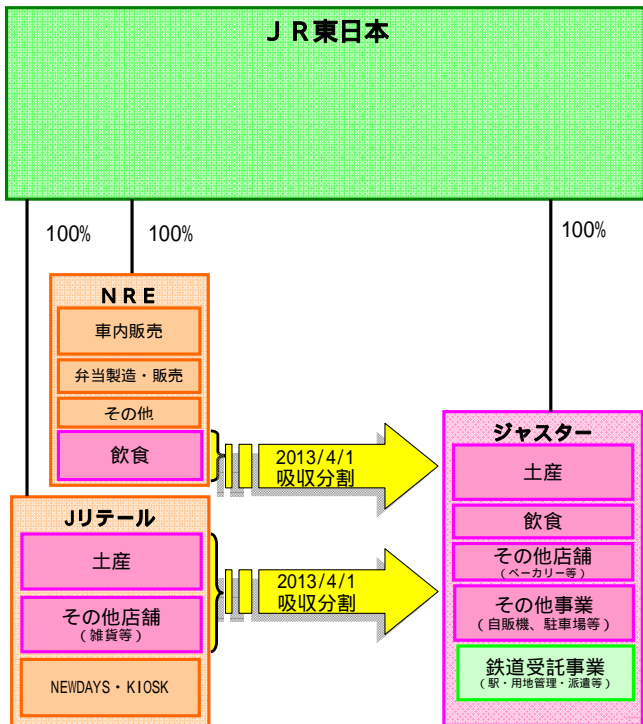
ＪＲ東日本

100%

100%

100%

ＮＲＥ

車内販売

弁当製造・販売

その他

飲食

2013/4/1
吸収分割

Jリテール

土産

その他店舗
（雑貨等）

NEWDAYS・KIOSK

2013/4/1
吸収分割

ジャスター

土産

飲食

その他店舗
（ベーカリー等）

その他事業
（自販機、駐車場等）

鉄道受託事業
（駅・用地管理・派遣等）